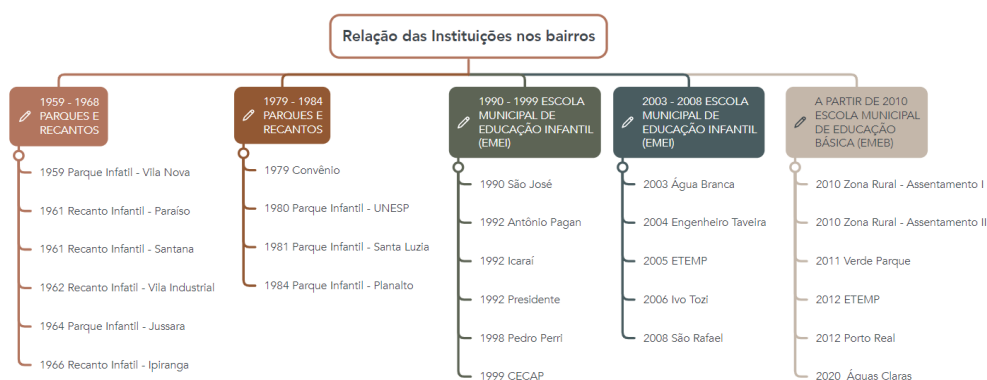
Relação das Instituições nos bairros

1959 - 1968 PARQUES E RECANTOS

1959 Parque Infatil - Vila Nova

1961 Recanto Infantil - Paraíso

1961 Recanto Infantil - Santana

1962 Recanto Infatil - Vila Industrial

1964 Parque Infantil - Jussara

1966 Recanto Infatil - Ipiranga

1979 - 1984 PARQUES E RECANTOS

1979 Convênio

1980 Parque Infantil - UNESP

1981 Parque Infantil - Santa Luzia

1984 Parque Infantil - Planalto

1990 - 1999 ESCOLA MUNICIPAL DE EDUCAÇÃO INFANTIL (EMEI)

1990 São José

1992 Antônio Pagan

1992 Icaraí

1992 Presidente

1998 Pedro Perri

1999 CECAP

2003 - 2008 ESCOLA MUNICIPAL DE EDUCAÇÃO INFANTIL (EMEI)

2003 Água Branca

2004 Engenheiro Taveira

2005 ETEMP

2006 Ivo Tozi

2008 São Rafael

A PARTIR DE 2010 ESCOLA MUNICIPAL DE EDUCAÇÃO BÁSICA (EMEB)

2010 Zona Rural - Assentamento I

2010 Zona Rural - Assentamento II

2011 Verde Parque

2012 ETEMP

2012 Porto Real

2020 Águas Claras